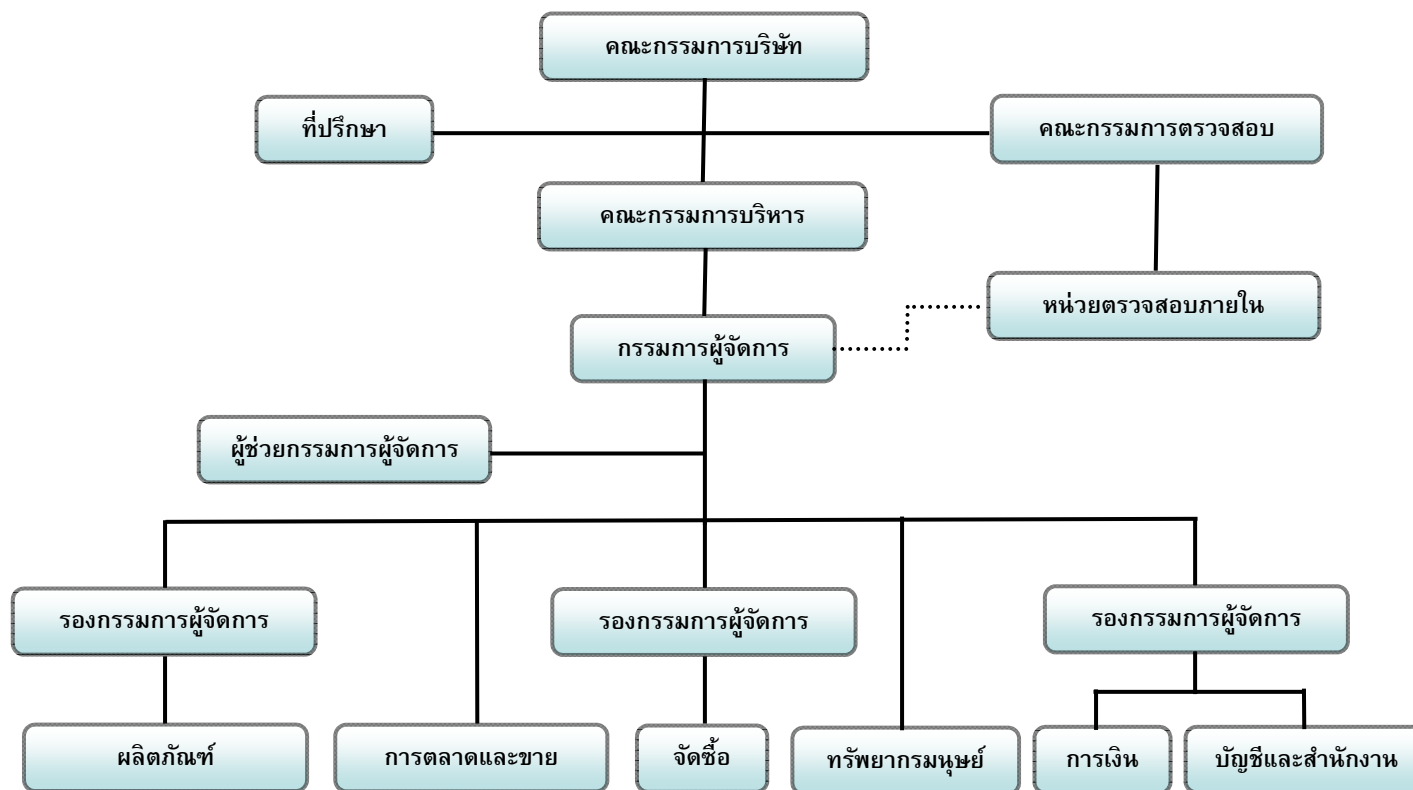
คณะกรรมการบริษัท

ที่ปรึกษา

คณะกรรมการตรวจสอบ

คณะกรรมการบริหาร

หน่วยตรวจสอบภายใน

กรรมการผู้จัดการ

ผู้ช่วยกรรมการผู้จัดการ

รองกรรมการผู้จัดการ

รองกรรมการผู้จัดการ

รองกรรมการผู้จัดการ

ผลิตภัณฑ์

การตลาดและขาย

จัดซื้อ

ทรัพยากรมนุษย์

การเงิน

บัญชีและสำนักงาน